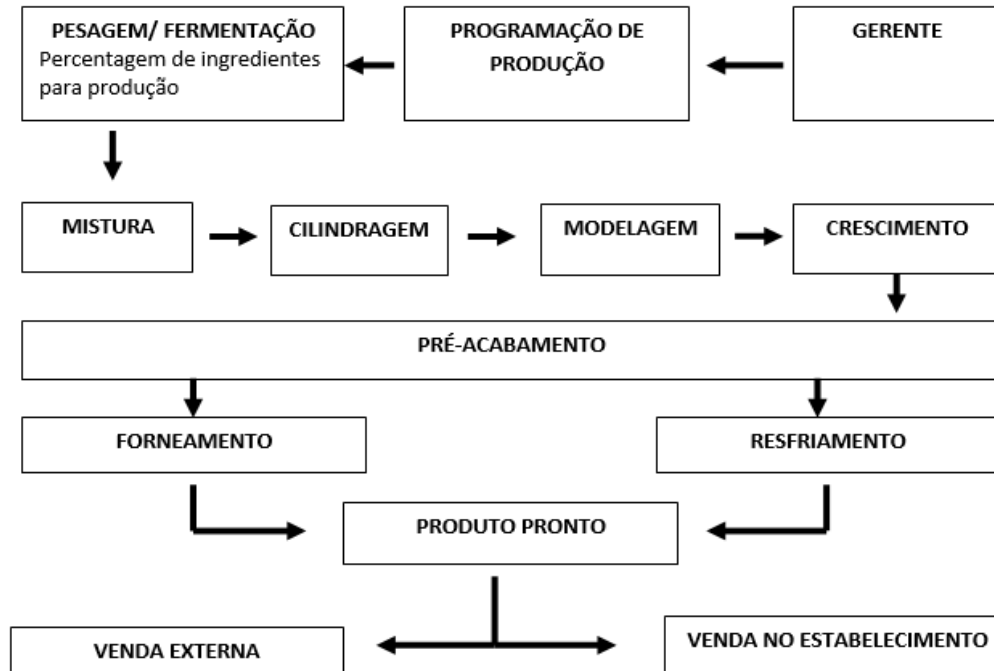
GERENTE

PROGRAMAÇÃO DE PRODUÇÃO

PESAGEM/ FERMENTAÇÃO
Percentagem de ingredientes para produção

MISTURA

CILINDRAGEM

MODELAGEM

CRESCIMENTO

PRÉ-ACABAMENTO

FORNEAMENTO

RESFRIAMENTO

PRODUTO PRONTO

VENDA EXTERNA

VENDA NO ESTABELECIMENTO